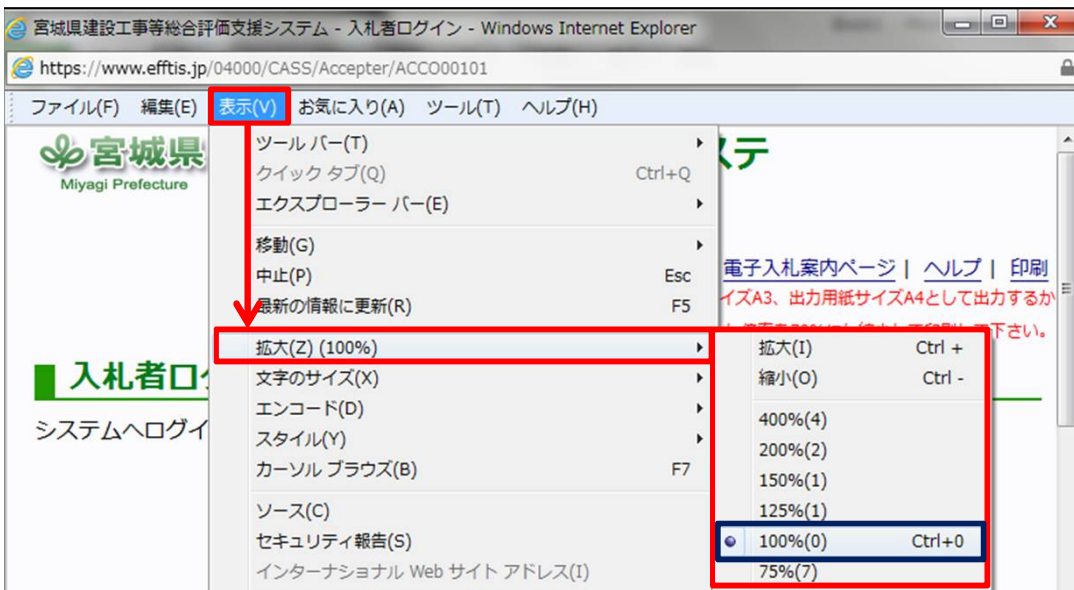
宮城県建設工事等総合評価支援システム - 入札者ログイン - Windows Internet Explorer

https://www.efftis.jp/04000/CASS/Accepter/ACCO00101

ファイル(F) 編集(E) 表示(V) お気に入り(A) ツール(T) ヘルプ(H)

宮城県
Miyagi Prefecture

ステ

電子入札案内ページ | ヘルプ | 印刷
イズA3、出力用紙サイズA4として出力するか
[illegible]下さい。

入札者ログ

システムへログイ

ツール バー(T)
クイック タブ(Q) Ctrl+Q
エクスプローラー バー(E)
移動(G)
中止(P) Esc
最新の情報に更新(R) F5
拡大(Z) (100%)
文字のサイズ(X)
エンコード(D)
スタイル(Y)
カーソル ブラウズ(B) F7
ソース(C)
セキュリティ報告(S)
インターナショナル Web サイト アドレス(I)

拡大(I) Ctrl +
縮小(O) Ctrl -
400%(4)
200%(2)
150%(1)
125%(1)
100%(0) Ctrl+0
75%(7)